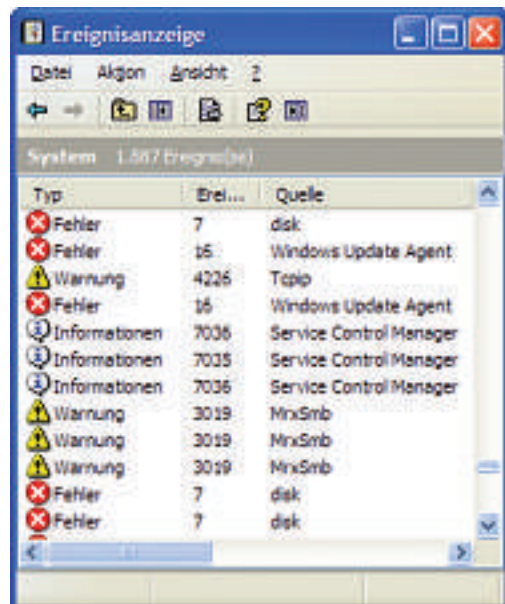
Ereignisanzeige

Datei Aktion Ansicht ?

System 1.587 Ereignis(se)

| Typ | Erei... | Quelle |
|---|---|---|
| Fehler | 7 | disk |
| Fehler | 16 | Windows Update Agent |
| Warnung | 4226 | Tcpip |
| Fehler | 16 | Windows Update Agent |
| Informationen | 7036 | Service Control Manager |
| Informationen | 7035 | Service Control Manager |
| Informationen | 7036 | Service Control Manager |
| Warnung | 3019 | MrxSmb |
| Warnung | 3019 | MrxSmb |
| Warnung | 3019 | MrxSmb |
| Fehler | 7 | disk |
| Fehler | 7 | disk |